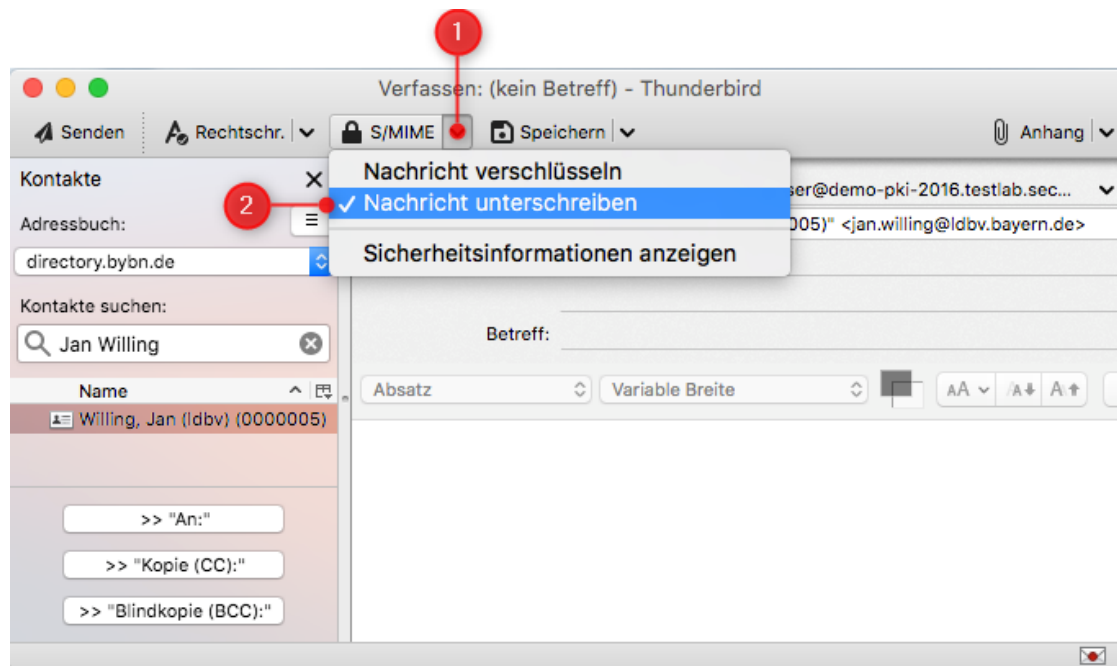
1

Verfassen: (kein Betreff) - Thunderbird

Senden | Rechtschr. | S/MIME | Speichern | Anhang

Kontakte

Adressbuch:

directory.bybn.de

Kontakte suchen:

Jan Willing

Name

Willing, Jan (ldbv) (0000005)

>> "An:"

>> "Kopie (CC):"

>> "Blindkopie (BCC):"

Nachricht verschlüsseln

2

✓ Nachricht unterschreiben

Sicherheitsinformationen anzeigen

ser@demo-pki-2016.testlab.sec...

005)" <jan.willing@ldbv.bayern.de>

Betreff:

Absatz

Variable Breite